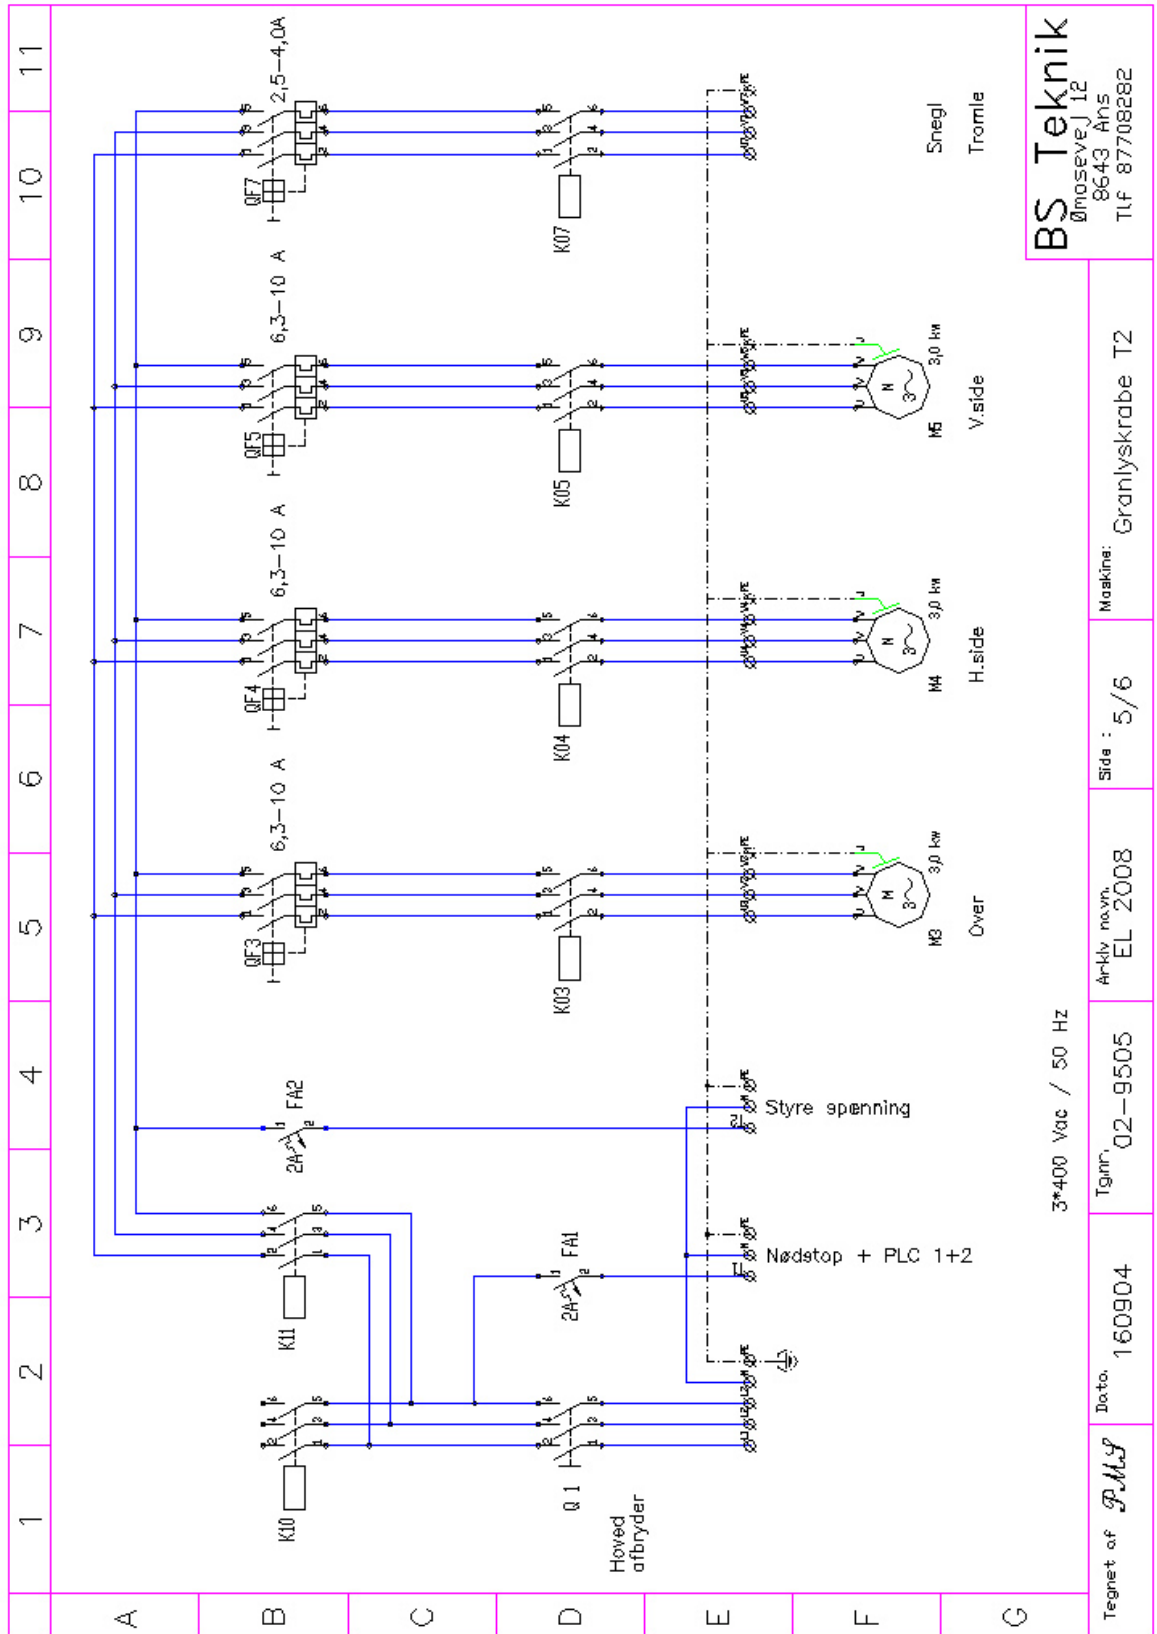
1
2
3
4
5
6
7
8
9
10
11

A
B
C
D
E
F
G

K10
Q 1
Hoved afbryder
K11
2A
FA1
FA2
Nødstop + PLC 1+2
Styre spænning
3*400 Vac / 50 Hz

QF3
6,3–10 A
K03
M3
3,0 kw
Over

QF4
6,3–10 A
K04
M4
3,0 kw
H.side

QF5
6,3–10 A
K05
M5
3,0 kw
V.side

QF7
2,5–4,0A
K07
Snegl
Tromle

BS Teknik
Ømosevej 12
8643 Ans
Tlf 87708282

Maskine: Granlyskrabe T2
Side : 5/6
Arkiv navn. EL 2008
Tgnr. 02–9505
Dato. 160904
Tegnet af PMJ